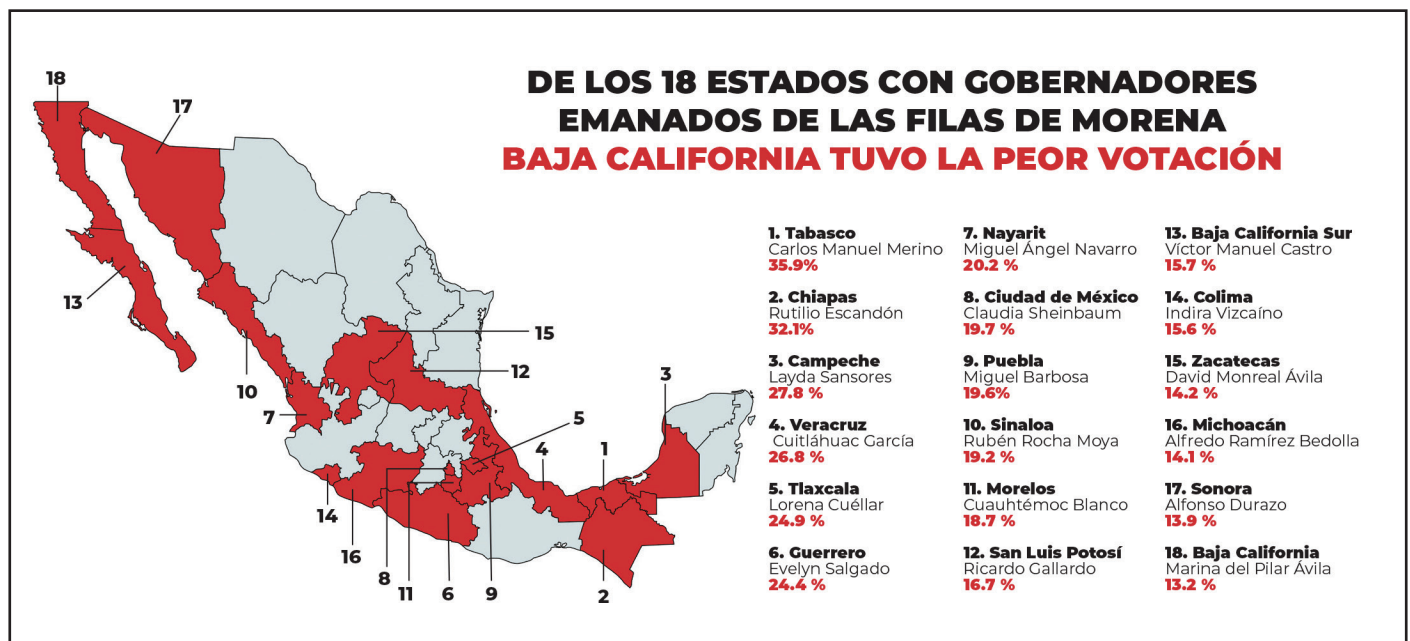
DE LOS 18 ESTADOS CON GOBERNADORES EMANADOS DE LAS FILAS DE MORENA
BAJA CALIFORNIA TUVO LA PEOR VOTACIÓN

18
17
13
10
7
15
12
3
5
4
1
14
16
8
11
6
9
2

1. Tabasco
Carlos Manuel Merino
35.9%

2. Chiapas
Rutilio Escandón
32.1%

3. Campeche
Layda Sansores
27.8 %

4. Veracruz
Cuitláhuac García
26.8 %

5. Tlaxcala
Lorena Cuéllar
24.9 %

6. Guerrero
Evelyn Salgado
24.4 %

7. Nayarit
Miguel Ángel Navarro
20.2 %

8. Ciudad de México
Claudia Sheinbaum
19.7 %

9. Puebla
Miguel Barbosa
19.6%

10. Sinaloa
Rubén Rocha Moya
19.2 %

11. Morelos
Cuauhtémoc Blanco
18.7 %

12. San Luis Potosí
Ricardo Gallardo
16.7 %

13. Baja California Sur
Víctor Manuel Castro
15.7 %

14. Colima
Indira Vizcaíno
15.6 %

15. Zacatecas
David Monreal Ávila
14.2 %

16. Michoacán
Alfredo Ramírez Bedolla
14.1 %

17. Sonora
Alfonso Durazo
13.9 %

18. Baja California
Marina del Pilar Ávila
13.2 %